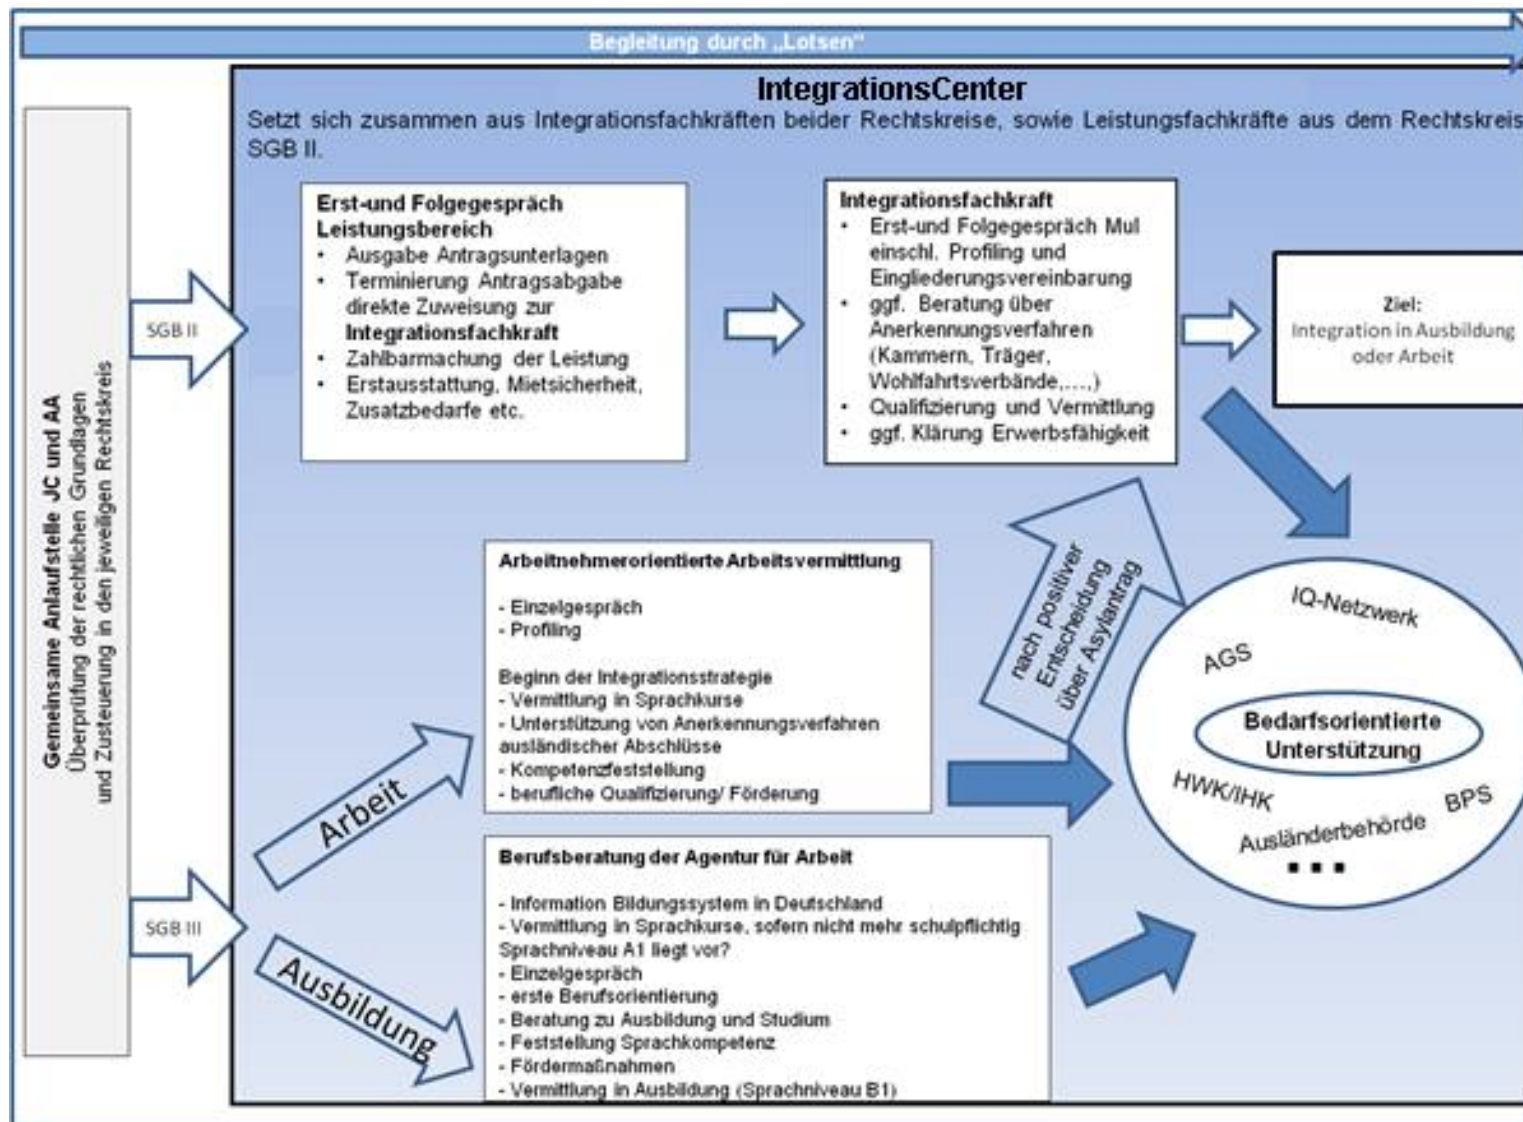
Begleitung durch „Lotsen"

Gemeinsame Anlaufstelle JC und AA
Überprüfung der rechtlichen Grundlagen und Zusteuerung in den jeweiligen Rechtskreis

SGB II

SGB III

IntegrationsCenter

Setzt sich zusammen aus Integrationsfachkräften beider Rechtskreise, sowie Leistungsfachkräfte aus dem Rechtskreis SGB II.

Erst-und Folgegespräch Leistungsbereich
- Ausgabe Antragsunterlagen
- Terminierung Antragsabgabe direkte Zuweisung zur Integrationsfachkraft
- Zahlbarmachung der Leistung
- Erstausstattung, Mietsicherheit, Zusatzbedarfe etc.

Integrationsfachkraft
- Erst-und Folgegespräch Mul einschl. Profiling und Eingliederungsvereinbarung
- ggf. Beratung über Anerkennungsverfahren (Kammern, Träger, Wohlfahrtsverbände,....)
- Qualifizierung und Vermittlung
- ggf. Klärung Erwerbsfähigkeit

Ziel:
Integration in Ausbildung oder Arbeit

nach positiver Entscheidung über Asylantrag

Arbeitnehmerorientierte Arbeitsvermittlung

- Einzelgespräch
- Profiling

Beginn der Integrationsstrategie
- Vermittlung in Sprachkurse
- Unterstützung von Anerkennungsverfahren ausländischer Abschlüsse
- Kompetenzfeststellung
- berufliche Qualifizierung/ Förderung

Arbeit

Ausbildung

Berufsberatung der Agentur für Arbeit

- Information Bildungssystem in Deutschland
- Vermittlung in Sprachkurse, sofern nicht mehr schulpflichtig Sprachniveau A1 liegt vor?
- Einzelgespräch
- erste Berufsorientierung
- Beratung zu Ausbildung und Studium
- Feststellung Sprachkompetenz
- Fördermaßnahmen
- Vermittlung in Ausbildung (Sprachniveau B1)

IQ-Netzwerk
AGS
Bedarfsorientierte Unterstützung
HWK/IHK
BPS
Ausländerbehörde
...